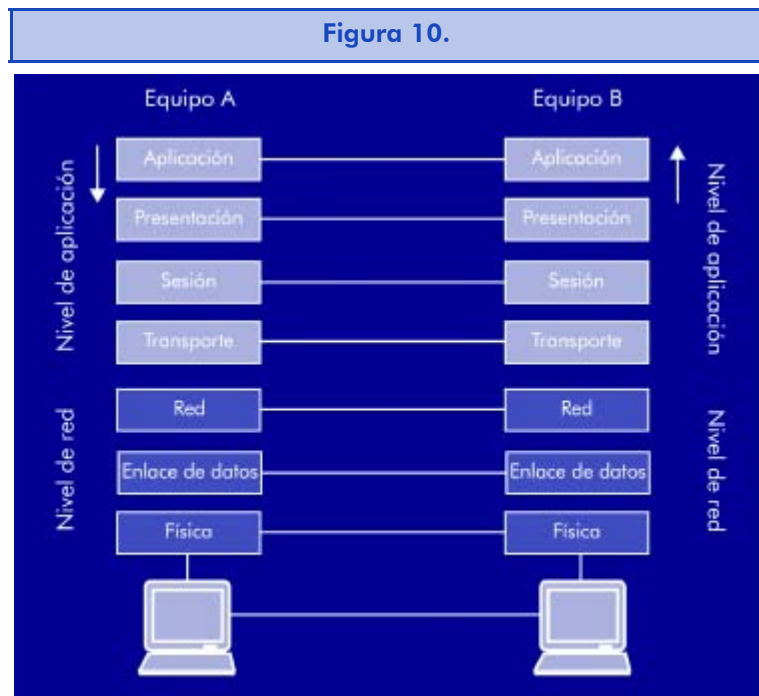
Figura 10.

Equipo A

Equipo B

Nivel de aplicación

Aplicación

Presentación

Sesión

Transporte

Nivel de red

Red

Enlace de datos

Física

Aplicación

Presentación

Sesión

Transporte

Red

Enlace de datos

Física

Nivel de aplicación

Nivel de red